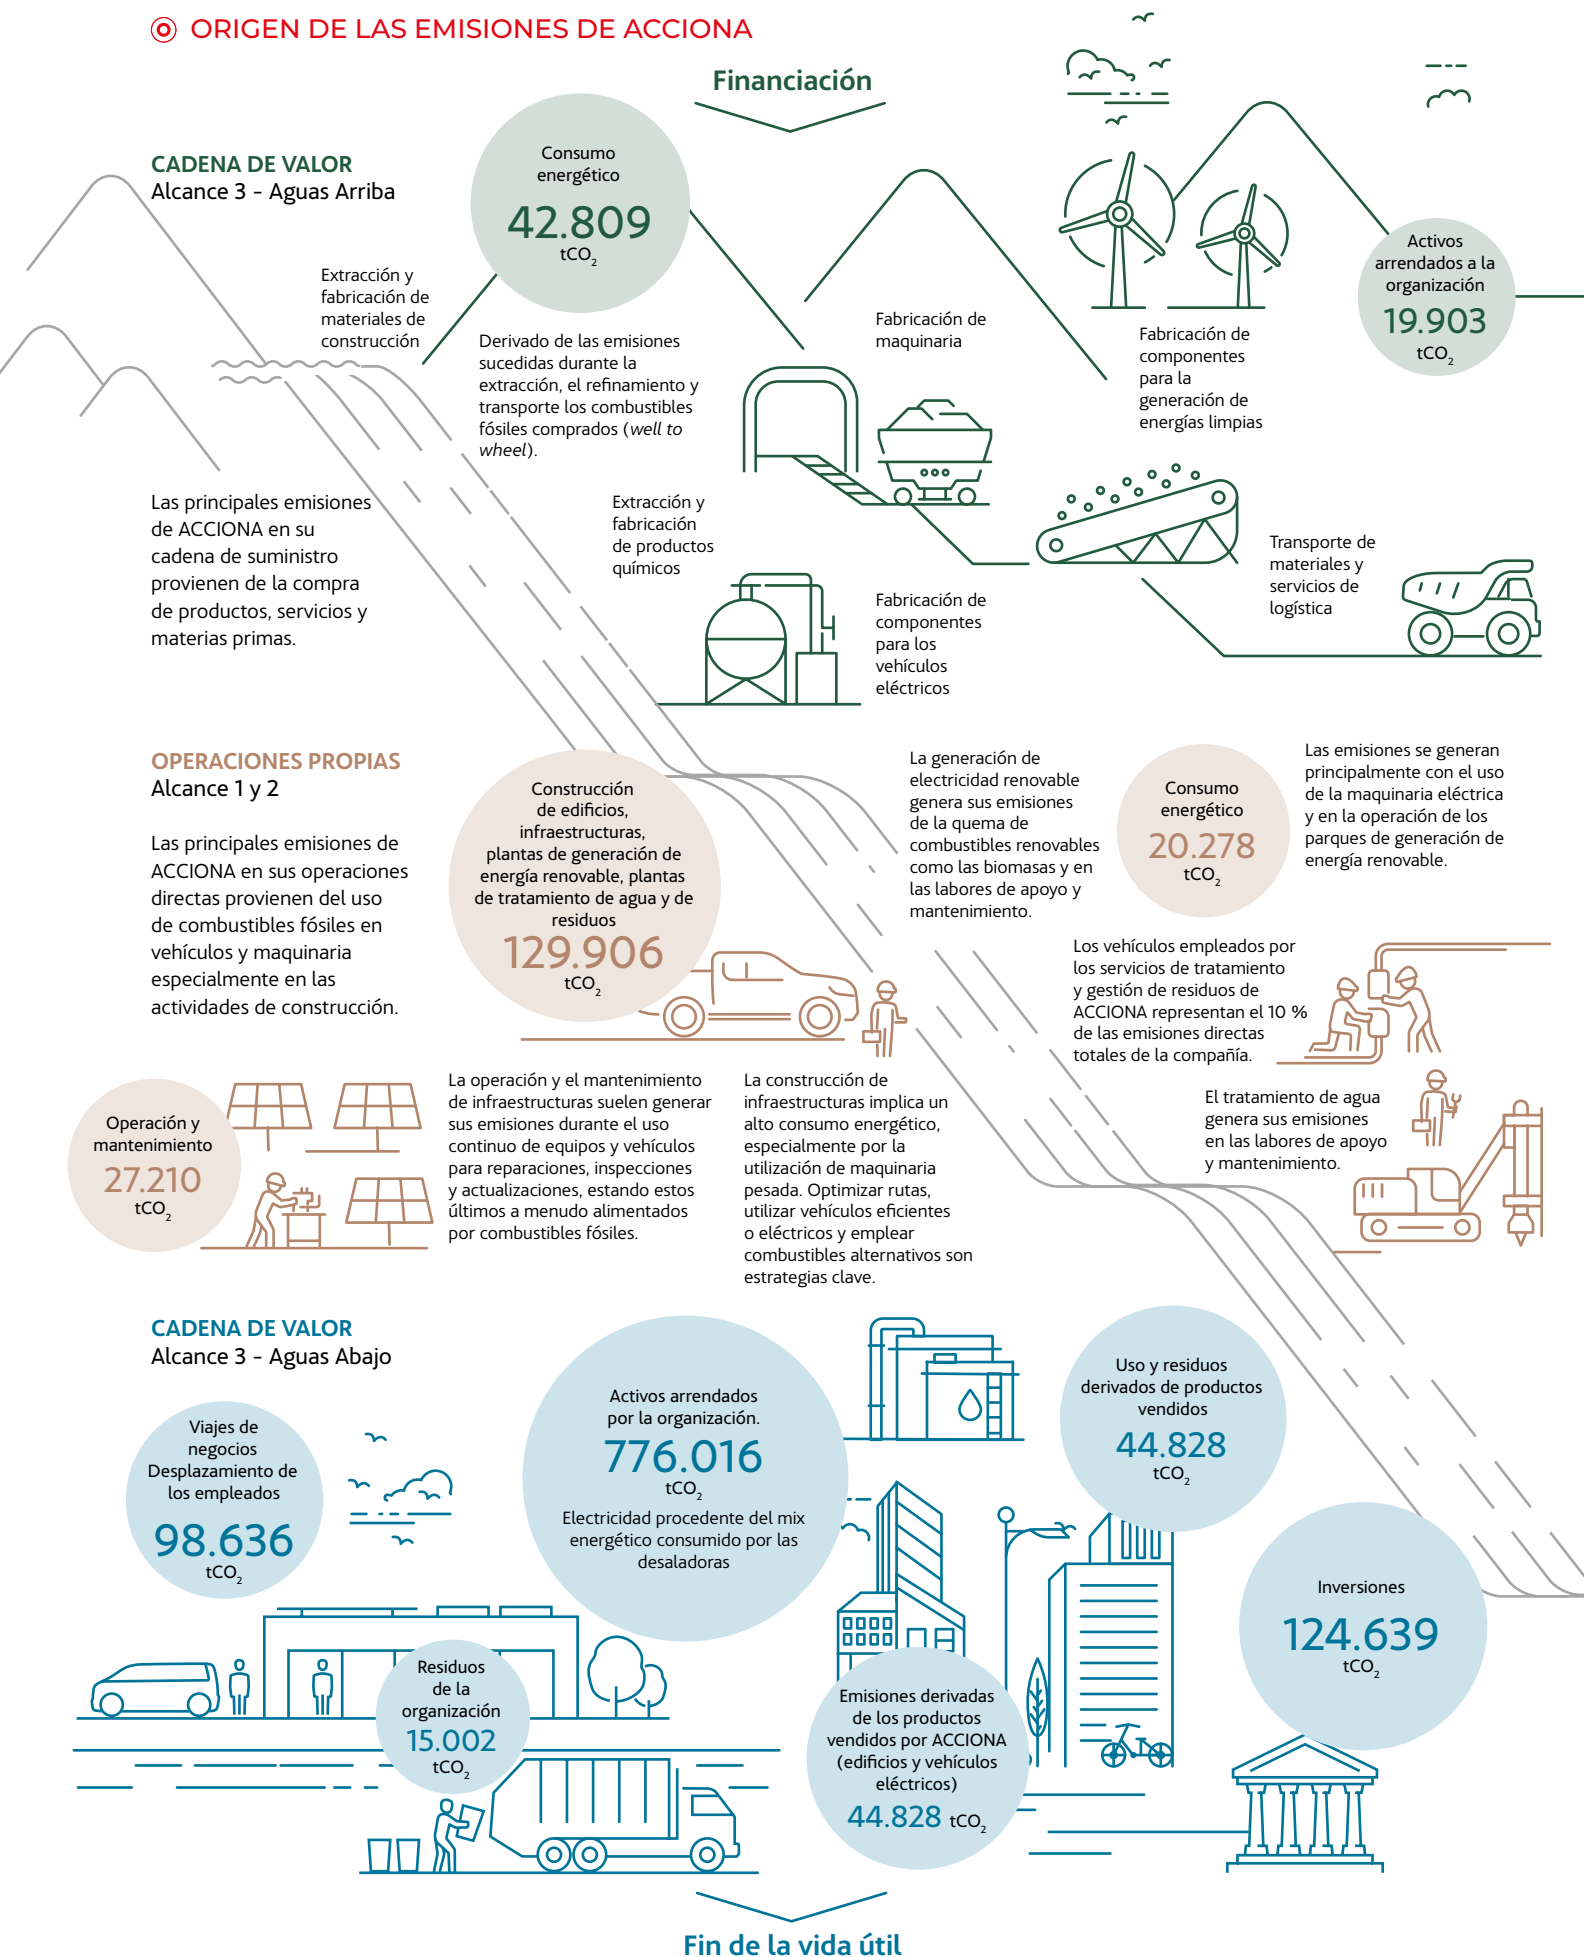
ORIGEN DE LAS EMISIONES DE ACCIONA

Financiación

CADENA DE VALOR
Alcance 3 - Aguas Arriba

Consumo energético
42.809
$tCO_2$

Activos arrendados a la organización
19.903
$tCO_2$

Extracción y fabricación de materiales de construcción

Derivado de las emisiones sucedidas durante la extracción, el refinamiento y transporte los combustibles fósiles comprados (well to wheel).

Fabricación de maquinaria

Fabricación de componentes para la generación de energías limpias

Las principales emisiones de ACCIONA en su cadena de suministro provienen de la compra de productos, servicios y materias primas.

Extracción y fabricación de productos químicos

Transporte de materiales y servicios de logística

Fabricación de componentes para los vehículos eléctricos

OPERACIONES PROPIAS
Alcance 1 y 2

Las principales emisiones de ACCIONA en sus operaciones directas provienen del uso de combustibles fósiles en vehículos y maquinaria especialmente en las actividades de construcción.

Construcción de edificios, infraestructuras, plantas de generación de energía renovable, plantas de tratamiento de agua y de residuos
129.906
$tCO_2$

La generación de electricidad renovable genera sus emisiones de la quema de combustibles renovables como las biomasas y en las labores de apoyo y mantenimiento.

Consumo energético
20.278
$tCO_2$

Las emisiones se generan principalmente con el uso de la maquinaria eléctrica y en la operación de los parques de generación de energía renovable.

Los vehículos empleados por los servicios de tratamiento y gestión de residuos de ACCIONA representan el 10 % de las emisiones directas totales de la compañía.

Operación y mantenimiento
27.210
$tCO_2$

La operación y el mantenimiento de infraestructuras suelen generar sus emisiones durante el uso continuo de equipos y vehículos para reparaciones, inspecciones y actualizaciones, estando estos últimos a menudo alimentados por combustibles fósiles.

La construcción de infraestructuras implica un alto consumo energético, especialmente por la utilización de maquinaria pesada. Optimizar rutas, utilizar vehículos eficientes o eléctricos y emplear combustibles alternativos son estrategias clave.

El tratamiento de agua genera sus emisiones en las labores de apoyo y mantenimiento.

CADENA DE VALOR
Alcance 3 - Aguas Abajo

Viajes de negocios Desplazamiento de los empleados
98.636
$tCO_2$

Activos arrendados por la organización.
776.016
$tCO_2$
Electricidad procedente del mix energético consumido por las desaladoras

Uso y residuos derivados de productos vendidos
44.828
$tCO_2$

Inversiones
124.639
$tCO_2$

Residuos de la organización
15.002
$tCO_2$

Emisiones derivadas de los productos vendidos por ACCIONA (edificios y vehículos eléctricos)
44.828 $tCO_2$

Fin de la vida útil